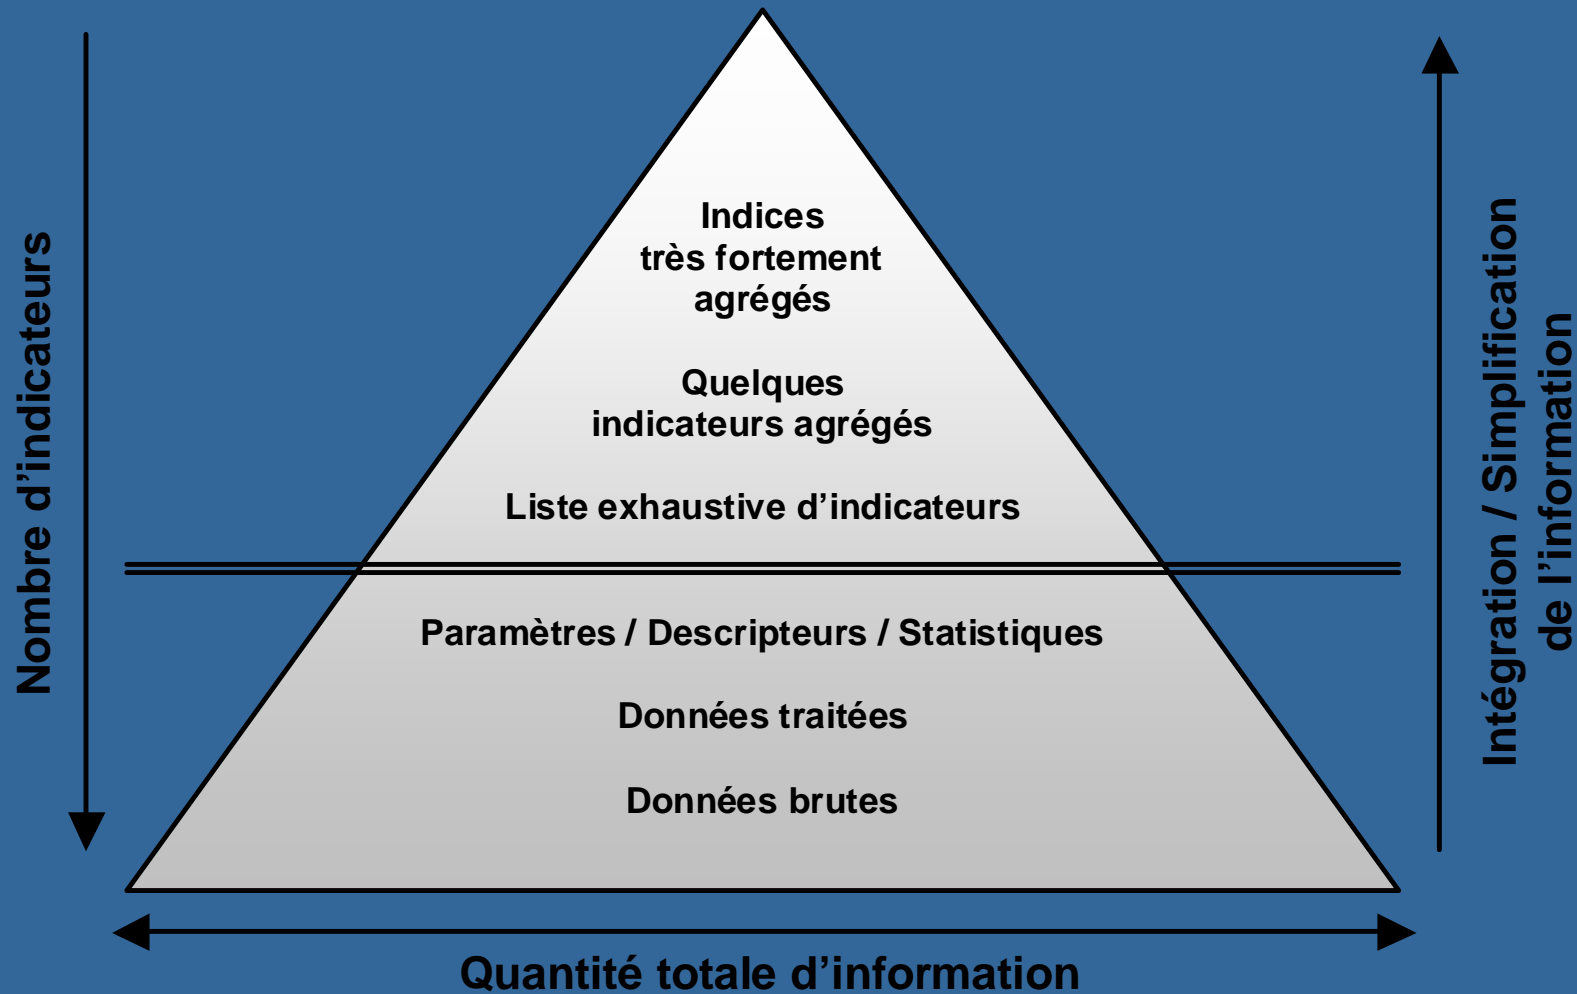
Nombre d’indicateurs

Indices
très fortement
agrégés

Quelques
indicateurs agrégés

Liste exhaustive d’indicateurs

Paramètres / Descripteurs / Statistiques

Données traitées

Données brutes

Intégration / Simplification
de l’information

Quantité totale d’information